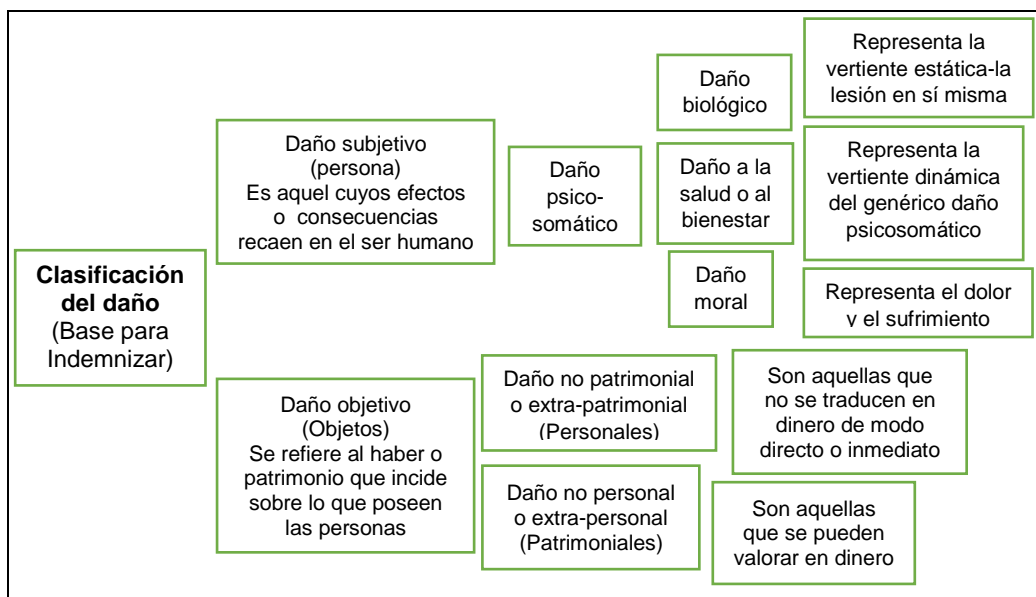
Clasificación del daño (Base para Indemnizar)

Daño subjetivo (persona) Es aquel cuyos efectos o consecuencias recaen en el ser humano

Daño psico-somático

Daño biológico

Representa la vertiente estática-la lesión en sí misma

Daño a la salud o al bienestar

Representa la vertiente dinámica del genérico daño psicosomático

Daño moral

Representa el dolor y el sufrimiento

Daño objetivo (Objetos) Se refiere al haber o patrimonio que incide sobre lo que poseen las personas

Daño no patrimonial o extra-patrimonial (Personales)

Son aquellas que no se traducen en dinero de modo directo o inmediato

Daño no personal o extra-personal (Patrimoniales)

Son aquellas que se pueden valorar en dinero